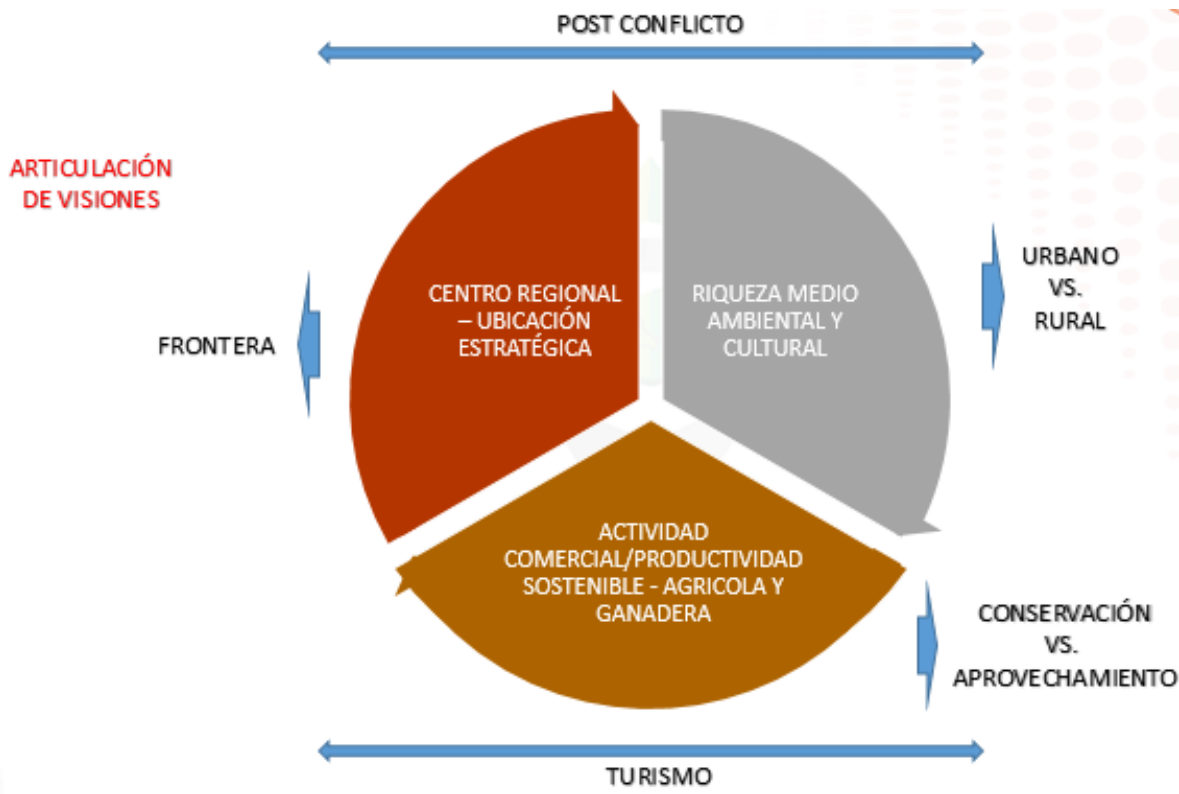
POST CONFLICTO

ARTICULACIÓN DE VISIONES

CENTRO REGIONAL – UBICACIÓN ESTRATÉGICA

RIQUEZA MEDIO AMBIENTAL Y CULTURAL

URBANO VS. RURAL

FRONTERA

ACTIVIDAD COMERCIAL/PRODUCTIVIDAD SOSTENIBLE - AGRICOLA Y GANADERA

CONSERVACIÓN VS. APROVECHAMIENTO

TURISMO